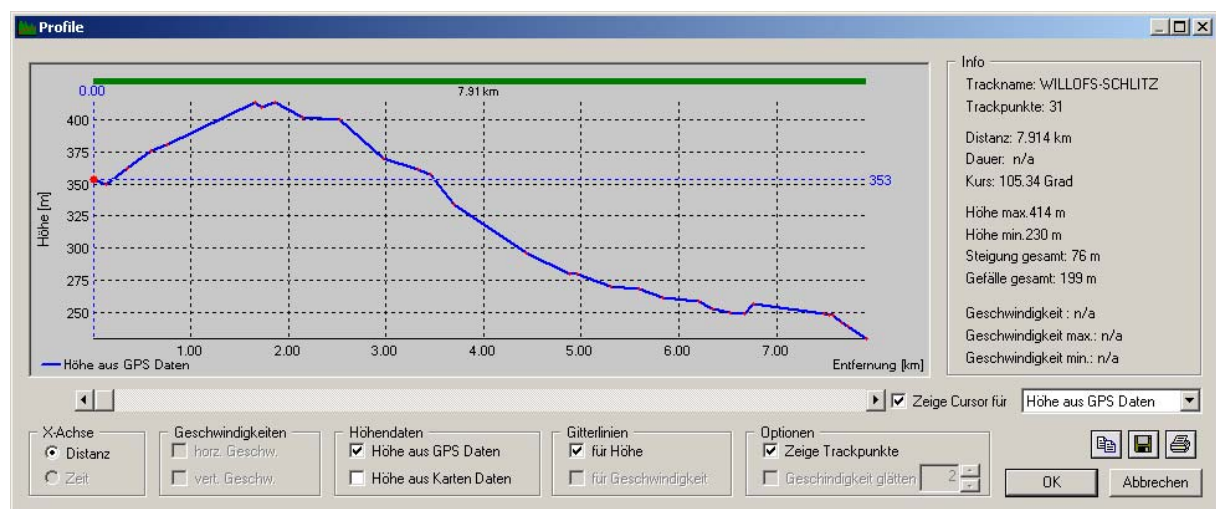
Profile

7.91 km

0.00

400
375
350
325
300
275
250

Höhe [m]

353

1.00 2.00 3.00 4.00 5.00 6.00 7.00

Höhe aus GPS Daten

Entfernung [km]

Info
Trackname: WILLOFS-SCHLITZ
Trackpunkte: 31

Distanz: 7.914 km
Dauer: n/a
Kurs: 105.34 Grad

Höhe max.414 m
Höhe min.230 m
Steigung gesamt: 76 m
Gefälle gesamt: 199 m

Geschwindigkeit : n/a
Geschwindigkeit max.: n/a
Geschwindigkeit min.: n/a

Zeige Cursor für Höhe aus GPS Daten

X-Achse
Distanz
Zeit

Geschwindigkeiten
horz. Geschw.
vert. Geschw.

Höhendaten
Höhe aus GPS Daten
Höhe aus Karten Daten

Gitterlinien
für Höhe
für Geschwindigkeit

Optionen
Zeige Trackpunkte
Geschindigkeit glätten 2

OK
Abbrechen